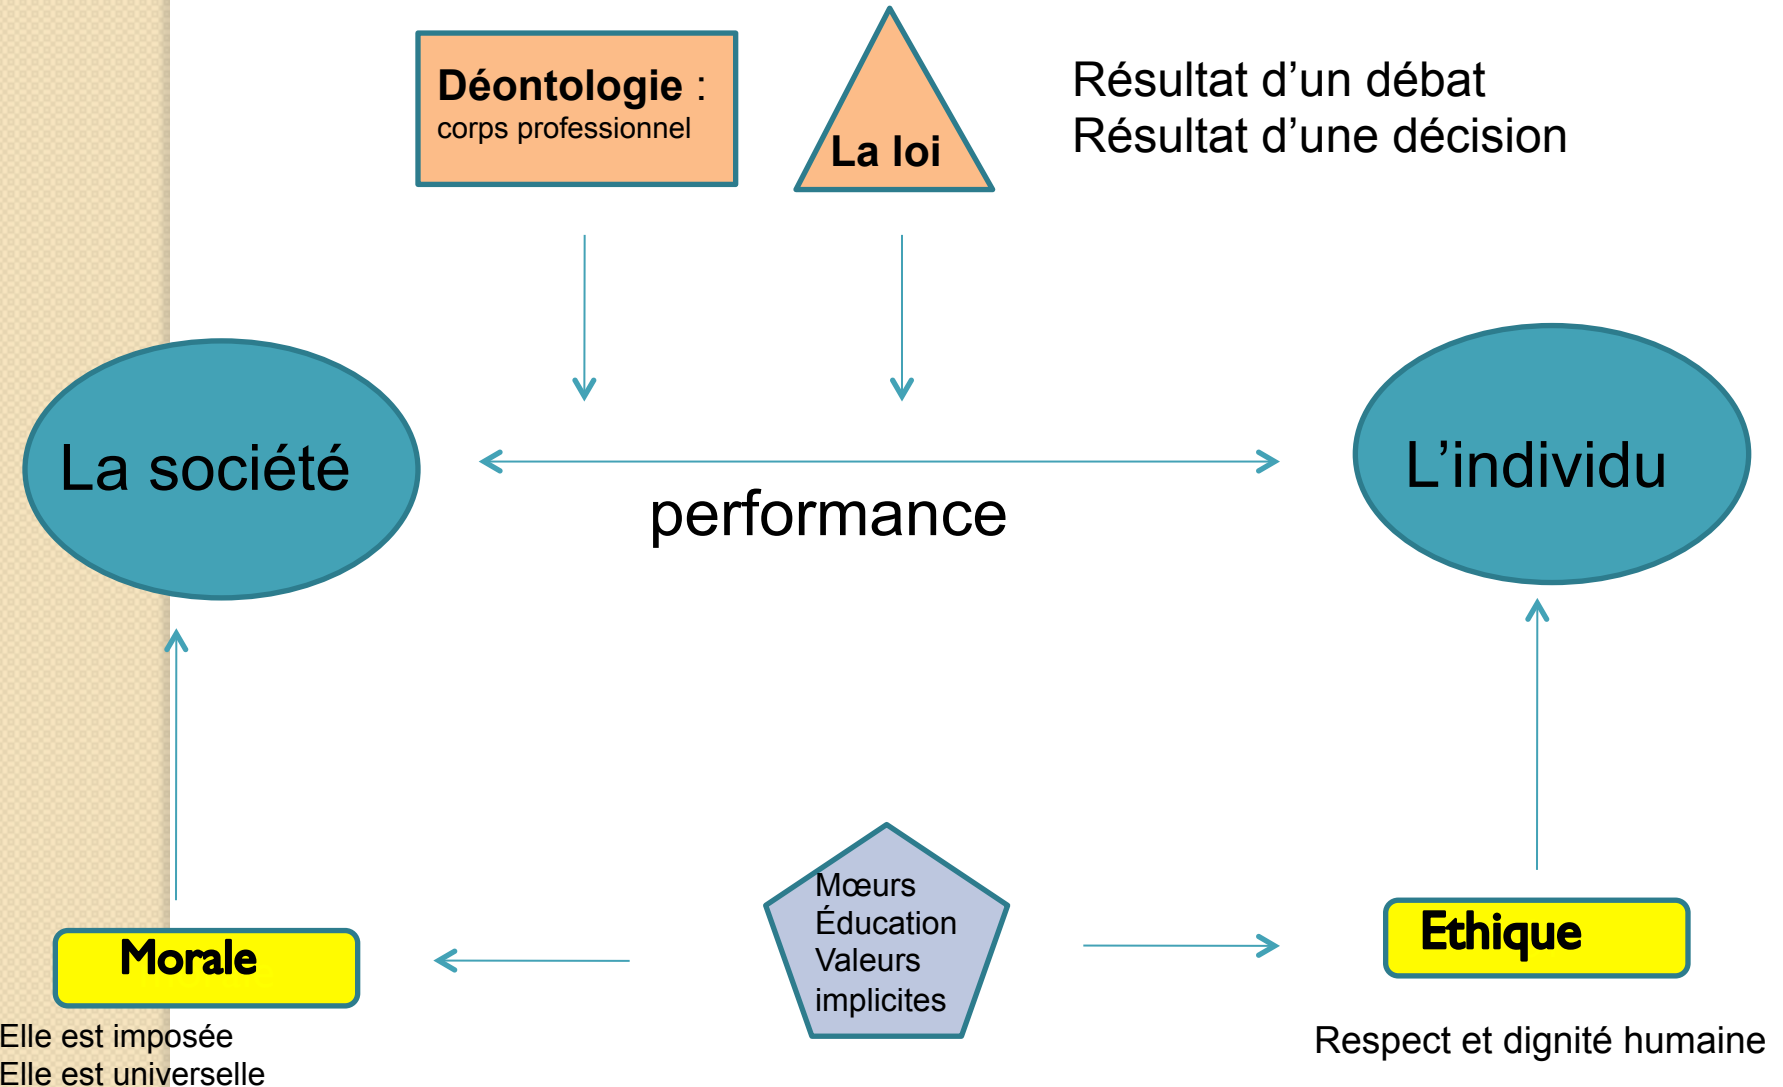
Déontologie :
corps professionnel

La loi

Résultat d'un débat
Résultat d'une décision

La société

performance

L'individu

Mœurs
Éducation
Valeurs
implicites

Morale

Elle est imposée
Elle est universelle

Ethique

Respect et dignité humaine